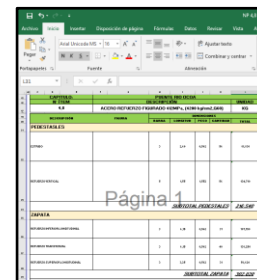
Archivo Inicio Insertar Disposición de página Fórmulas Datos Revisar Vista

Pegar Arial Unicode MS 10 Ajustar texto
N K S Combinar y centrar
Portapapeles Fuente Alineación

PEDESTALES

Página 1

SUBTOTAL PEDESTALES

ZAPATA

SUBTOTAL ZAPATA